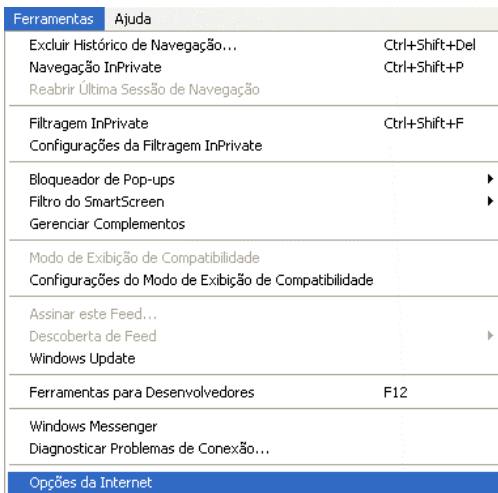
Ferramentas Ajuda

Excluir Histórico de Navegação... Ctrl+Shift+Del
Navegação InPrivate Ctrl+Shift+P
Reabrir Última Sessão de Navegação

Filtragem InPrivate Ctrl+Shift+F
Configurações da Filtragem InPrivate

Bloqueador de Pop-ups
Filtro do SmartScreen
Gerenciar Complementos

Modo de Exibição de Compatibilidade
Configurações do Modo de Exibição de Compatibilidade

Assinar este Feed...
Descoberta de Feed
Windows Update

Ferramentas para Desenvolvedores F12

Windows Messenger
Diagnosticar Problemas de Conexão...

Opções da Internet